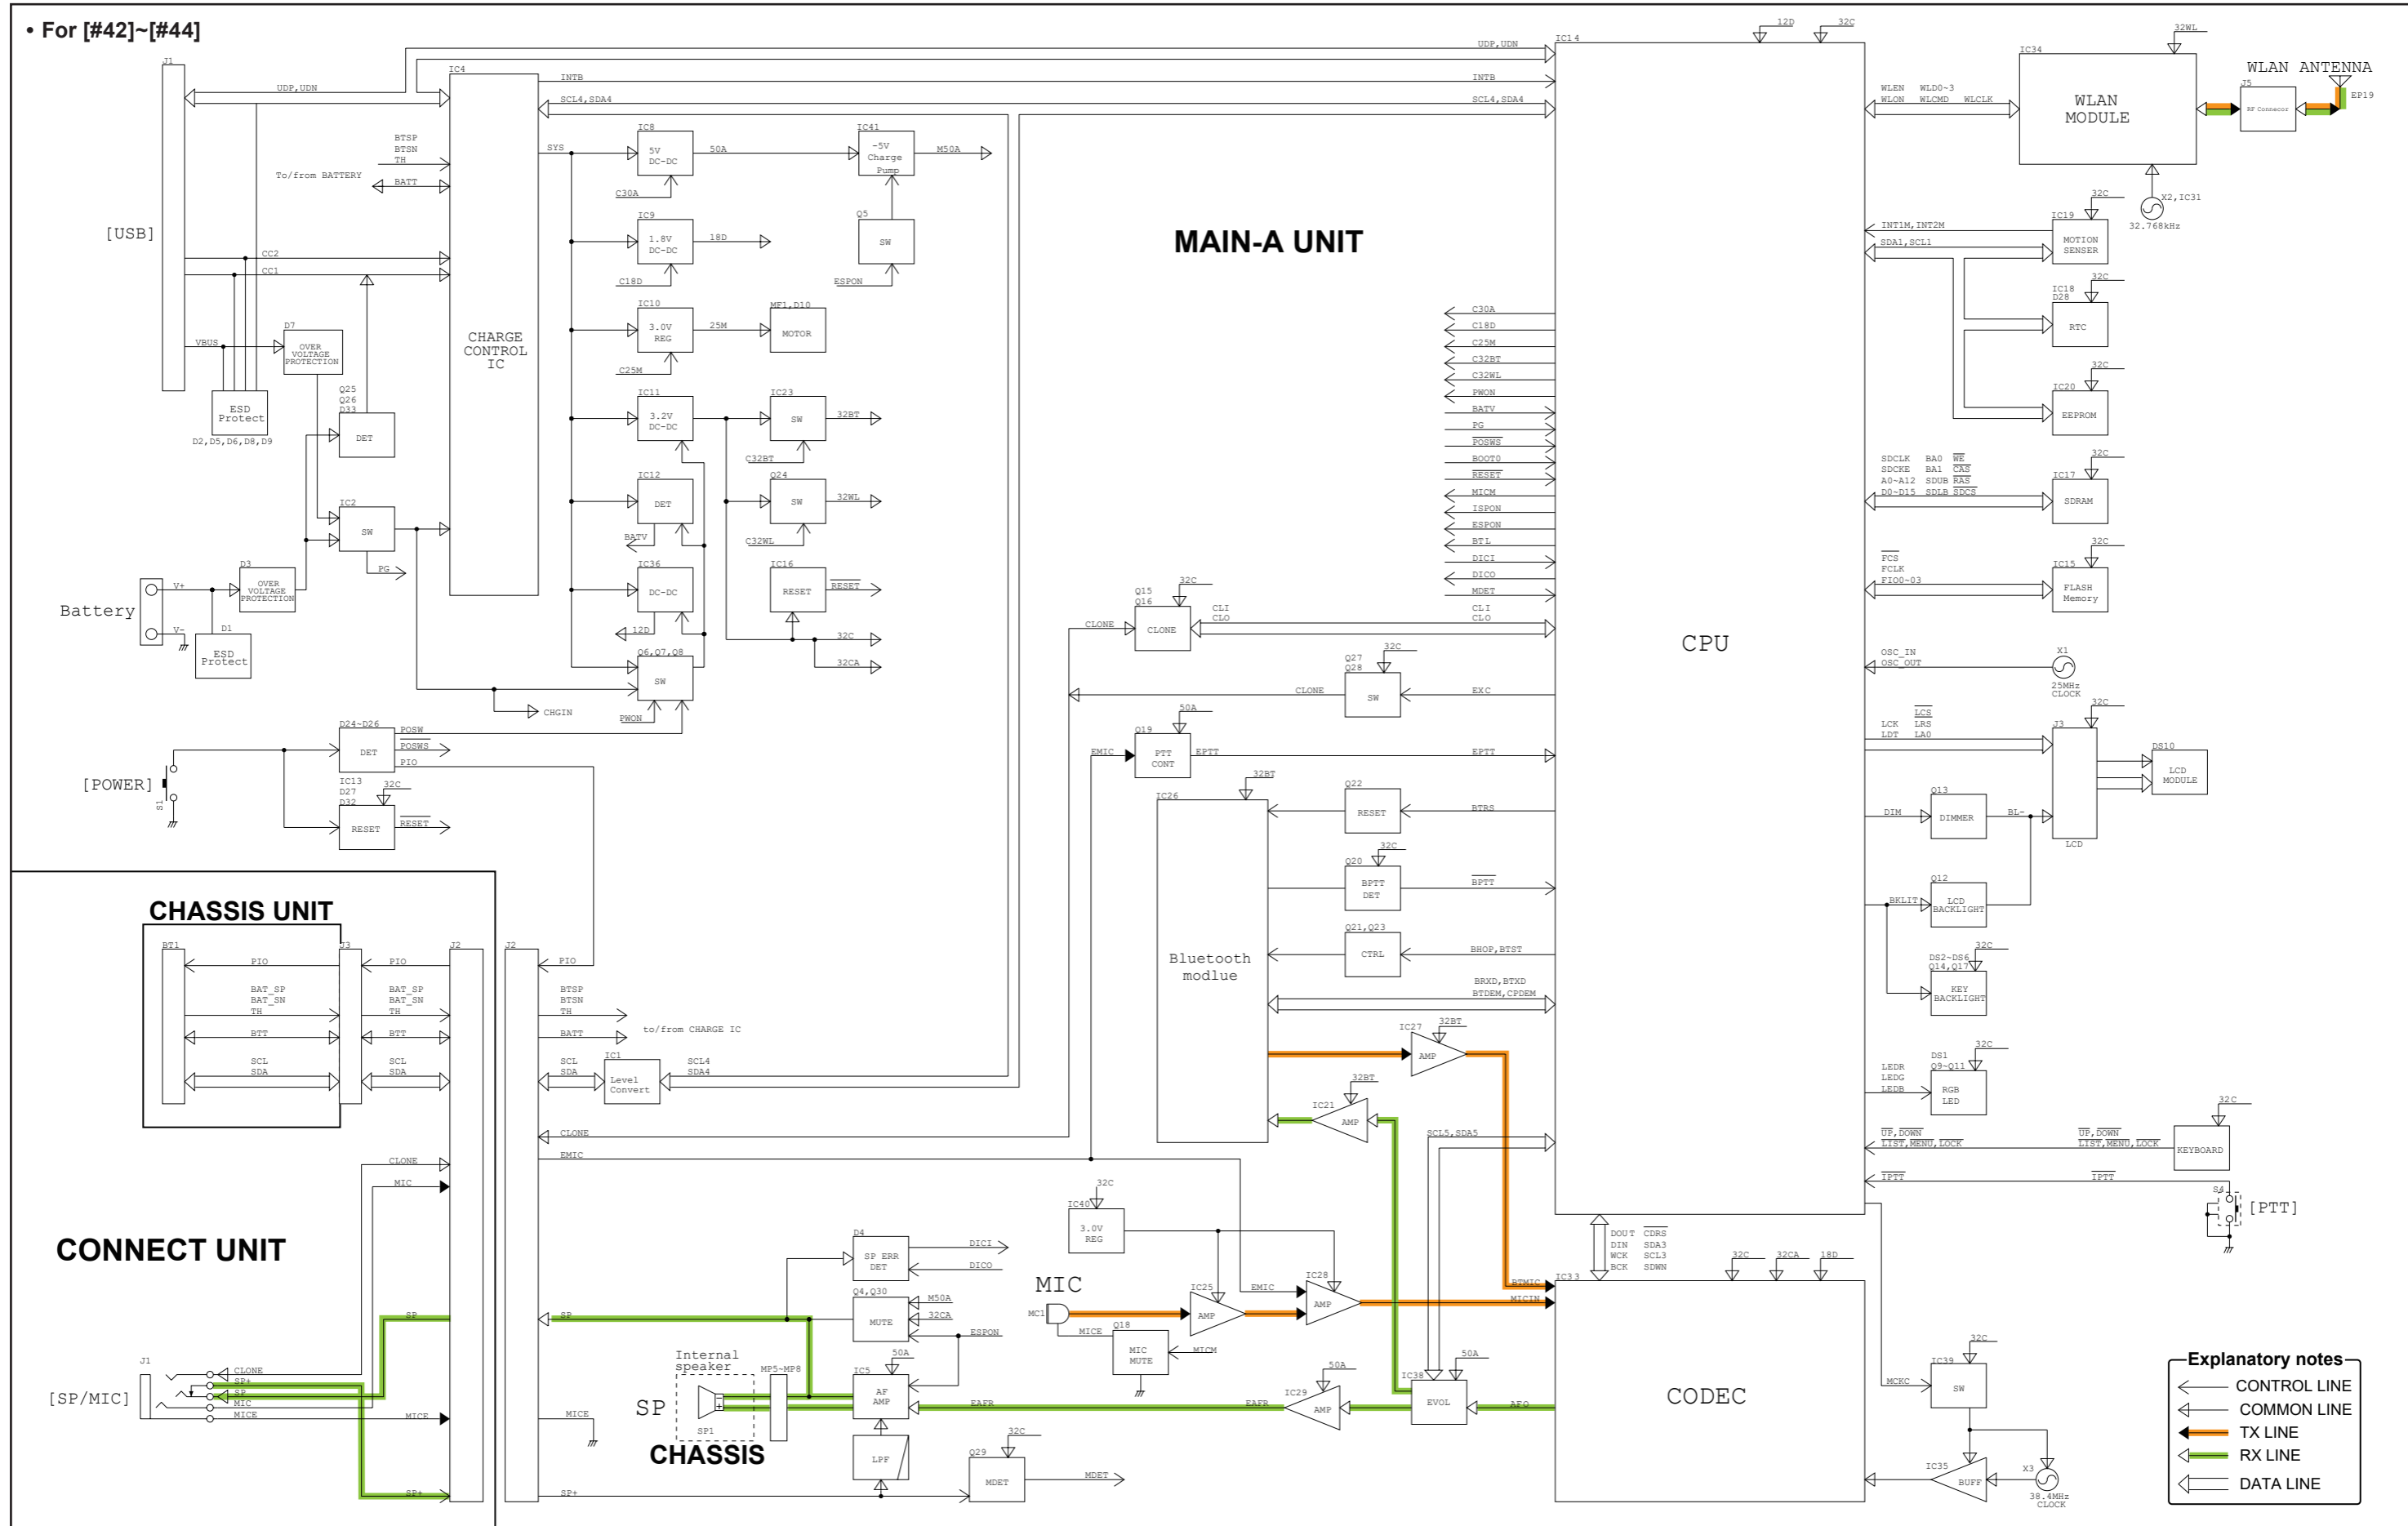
• For [#42]~[#44]

MAIN-A UNIT

J1 [USB] UDP,UDN CC2 CC1 VBUS D7 OVER VOLTAGE PROTECTION ESD Protect D2,D5,D6,D8,D9

IC4 CHARGE CONTROL IC
BTSP BTSN TH To/from BATTERY BATT
Q25 Q26 D33 DET
IC2 SW PG
Battery V+ V- D3 OVER VOLTAGE PROTECTION D1 ESD Protect

INTB SCL4,SDA4 SYS
IC8 5V DC-DC 50A C30A
IC41 -5V Charge Pump M50A
Q5 SW ESPON
IC9 1.8V DC-DC 18D C18D
IC10 3.0V REG 25M C25M MF1,D10 MOTOR
IC11 3.2V DC-DC IC23 SW 32BT C32BT
IC12 DET BATV Q24 SW 32WL C32WL
IC36 DC-DC 12D IC16 RESET RESET 32C 32CA
Q6,Q7,Q8 SW PWON CHGIN

[POWER] S1 D24~D26 DET POSW POSWS PIO
IC13 D27 D32 32C RESET RESET

IC14 UDP,UDN INTB SCL4,SDA4 12D 32C
C30A C18D C25M C32BT C32WL PWON BATV PG POSWS BOOT0 RESET MICM ISPON ESPON BTL DICI DICO MDET CLI CLO
CPU

Q15 Q16 32C CLONE CLONE CLI CLO
Q27 Q28 32C SW CLONE EXC
Q19 50A PTT CONT EMIC EPTT EPTT
IC26 32BT Bluetooth modlue
Q22 RESET BTRS
Q20 32C BPTT DET BPTT
Q21,Q23 CTRL BHOP,BTST
BRXD,BTXD BTDEM,CPDEM
IC27 32BT AMP
IC21 32BT AMP
SCL5,SDA5

IC34 32WL WLAN MODULE WLEN WLON WLD0~3 WLCMD WLCLK
J5 RF Connecor WLAN ANTENNA EP19
X2,IC31 32.768kHz
IC19 32C MOTION SENSER INT1M,INT2M SDA1,SCL1
IC18 D28 32C RTC
IC20 32C EEPROM
SDCLK SDCKE A0~A12 D0~D15 BA0 BA1 SDUB SDLB WE CAS RAS SDCS IC17 32C SDRAM
FCS FCLK FIO0~03 IC15 32C FLASH Memory
OSC_IN OSC_OUT X1 25MHz CLOCK
LCK LDT LCS LRS LA0 J3 32C LCD DS10 LCD MODULE
DIM Q13 DIMMER BL-
BKLIT Q12 LCD BACKLIGHT
DS2~DS6 Q14,Q17 32C KEY BACKLIGHT
LEDR LEDG LEDB DS1 Q9~Q11 32C RGB LED
UP,DOWN LIST,MENU,LOCK UP,DOWN LIST,MENU,LOCK KEYBOARD 32C
IPTT IPTT S4 [PTT]

CHASSIS UNIT
BT1 J3 J2 PIO BAT_SP BAT_SN TH BTT SCL SDA

CONNECT UNIT
J2 PIO BTSP BTSN TH BATT to/from CHARGE IC SCL SDA IC1 Level Convert SCL4 SDA4 CLONE EMIC MIC SP SP+ MICE
J1 [SP/MIC] CLONE SP+ SP- MIC MICE

D4 SP ERR DET DICI DICO
Q4,Q30 MUTE M50A 32CA ESPON
IC5 50A AF AMP EAFR
Internal speaker SP1 MP5~MP8 SP CHASSIS
LPF Q29 32C MDET MDET
IC40 32C 3.0V REG
MIC MC1 MICE Q18 MIC MUTE MICM
IC25 AMP IC28 AMP EMIC
IC29 50A AMP EAFR IC38 EVOL 50A AFO
IC33 DOUT DIN WCK BCK CDRS SDA3 SCL3 SDWN 32C 32CA 18D BTMIC MICIN
CODEC
MCKC IC39 32C SW IC35 BUFF X3 38.4MHz CLOCK

Explanatory notes
CONTROL LINE
COMMON LINE
TX LINE
RX LINE
DATA LINE